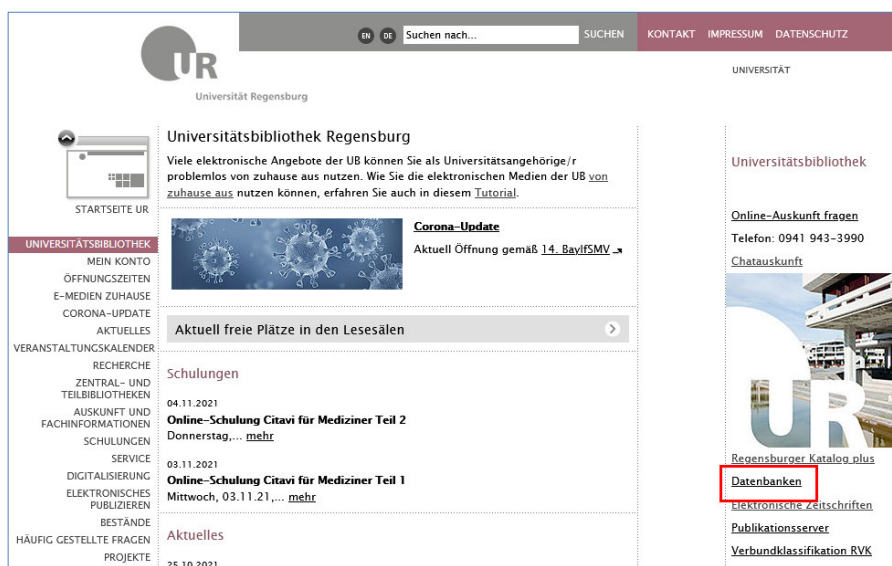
EN DE Suchen nach... SUCHEN KONTAKT IMPRESSUM DATENSCHUTZ

UR
Universität Regensburg

UNIVERSITÄT

STARTSEITE UR

UNIVERSITÄTSBIBLIOTHEK
MEIN KONTO
ÖFFNUNGSZEITEN
E-MEDIEN ZUHAUSE
CORONA-UPDATE
AKTUELLES
VERANSTALTUNGSKALENDER
RECHERCHE
ZENTRAL- UND TEILBIBLIOTHEKEN
AUSKUNFT UND FACHINFORMATIONEN
SCHULUNGEN
SERVICE
DIGITALISIERUNG
ELEKTRONISCHES PUBLIZIEREN
BESTÄNDE
HÄUFIG GESTELLTE FRAGEN
PROJEKTE

Universitätsbibliothek Regensburg

Viele elektronische Angebote der UB können Sie als Universitätsangehörige/r problemlos von zuhause aus nutzen. Wie Sie die elektronischen Medien der UB von zuhause aus nutzen können, erfahren Sie auch in diesem Tutorial.

Corona-Update
Aktuell Öffnung gemäß 14. BayIfSMV

Aktuell freie Plätze in den Lesesälen

Schulungen

04.11.2021
Online-Schulung Citavi für Mediziner Teil 2
Donnerstag,... mehr

03.11.2021
Online-Schulung Citavi für Mediziner Teil 1
Mittwoch, 03.11.21,... mehr

Aktuelles

25.10.2021

Universitätsbibliothek

Online-Auskunft fragen
Telefon: 0941 943-3990
Chatauskunft

UR

Regensburger Katalog plus
Datenbanken
Elektronische Zeitschriften
Publikationsserver
Verbundklassifikation RVK